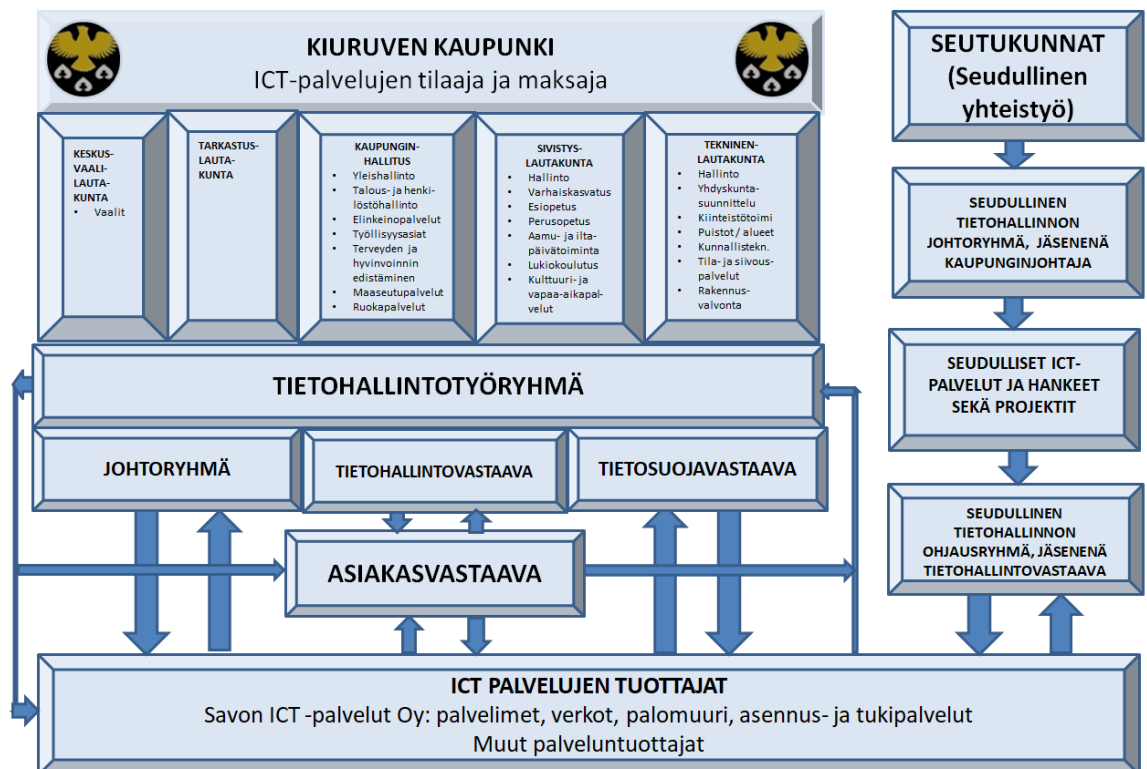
KIURUVEN KAUPUNKI
ICT-palvelujen tilaaja ja maksaja

KESKUS-VAALI-LAUTA-KUNTA
- Vaalit

TARKASTUS-LAUTA-KUNTA

KAUPUNGIN-HALLITUS
- Yleishallinto
- Talous- ja henki-löstöhallinto
- Elinkeinopalvelut
- Työllisyysasiat
- Terveyden ja hyvinvoinnin edistäminen
- Maaseutupalvelut
- Ruokapalvelut

SIVISTYS-LAUTAKUNTA
- Hallinto
- Varhaiskasvatus
- Esiopetus
- Perusopetus
- Aamu- ja ilta-päivätoiminta
- Lukiokoulutus
- Kulttuuri- ja vapaa-aikapal-velut

TEKNINEN-LAUTAKUNTA
- Hallinto
- Yhdyskunta-suunnittelu
- Kiinteistötoimi
- Puistot / alueet
- Kunnallistekn.
- Tila- ja siivous-palvelut
- Rakennus-valvonta

SEUTUKUNNAT (Seudullinen yhteistyö)

SEUDULLINEN TIETOHALLINNON JOHTORYHMÄ, JÄSENENÄ KAUPUNGINJOHTAJA

SEUDULLISET ICT-PALVELUT JA HANKKEET SEKÄ PROJEKTIT

SEUDULLINEN TIETOHALLINNON OHJAUSRYHMÄ, JÄSENENÄ TIETOHALLINTOVASTAAVA

TIETOHALLINTOTYÖRYHMÄ

JOHTORYHMÄ

TIETOHALLINTOVASTAAVA

TIETOSUOJAVASTAAVA

ASIAKASVASTAAVA

ICT PALVELUJEN TUOTTAJAT
Savon ICT -palvelut Oy: palvelimet, verkot, palomuuri, asennus- ja tukipalvelut
Muut palveluntuottajat